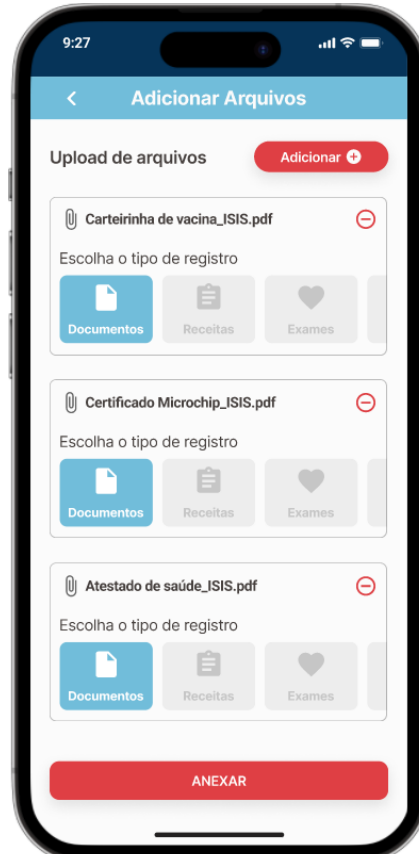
9:27

Adicionar Arquivos

Upload de arquivos

Adicionar

Carteirinha de vacina_ISIS.pdf

Escolha o tipo de registro

Documentos

Receitas

Exames

Certificado Microchip_ISIS.pdf

Escolha o tipo de registro

Documentos

Receitas

Exames

Atestado de saúde_ISIS.pdf

Escolha o tipo de registro

Documentos

Receitas

Exames

ANEXAR